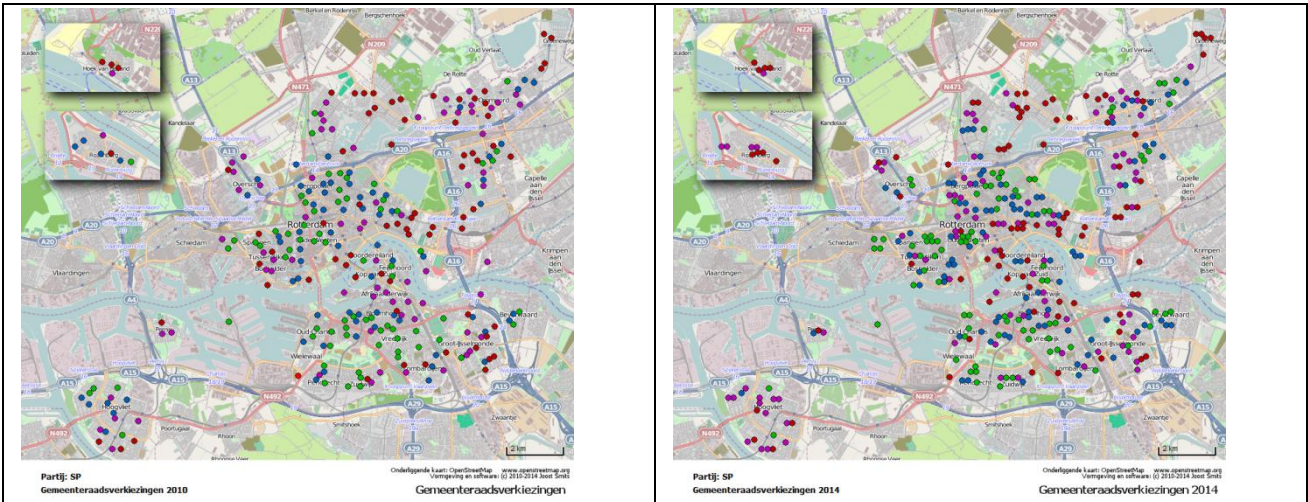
Berkel en Rodenrijs Bergschenhoek
N209 N471 A13 Oud Verlaat De Rotte
Hoek van Holland
Rozenburg
Kandelaar A20 A16 Capelle aan den IJssel
Overschie
Rotterdam
Schiedam A20 Krimpen aan den IJssel
Vlaardingen
Feijenoord Noordereiland Kop van Zuid
A4 Afrikaanderwijk Beverwaard
Oud IJsselmonde Waalhaven Vreewijk
Lombardijen
A15 A15 Pendrecht Zwaanshoek
N492 Hoogvliet A29 Zwaantje A15
Poortugaal Rhoon Smitshoek
2 km
Partij: SP
Gemeenteraadsverkiezingen 2010
Onderliggende kaart: OpenStreetMap www.openstreetmap.org
Vormgeving en software: (c) 2010-2014 Joost Smits
Gemeenteraadsverkiezingen

Berkel en Rodenrijs Bergschenhoek
N209 N471 A13 Oud Verlaat De Rotte
Hoek van Holland
Rozenburg
Kandelaar A20 A16 Capelle aan den IJssel
Overschie
Rotterdam
Schiedam A20 Krimpen aan den IJssel
Vlaardingen
Feijenoord Noordereiland Kop van Zuid
A4 Afrikaanderwijk Beverwaard
Oud IJsselmonde Waalhaven Vreewijk
Lombardijen
A15 A15 Pendrecht Zuidwijk Zwaanshoek
N492 Hoogvliet A29 A15
Rhoon Smitshoek
2 km
Partij: SP
Gemeenteraadsverkiezingen 2014
Onderliggende kaart: OpenStreetMap www.openstreetmap.org
Vormgeving en software: (c) 2010-2014 Joost Smits
Gemeenteraadsverkiezingen 2014